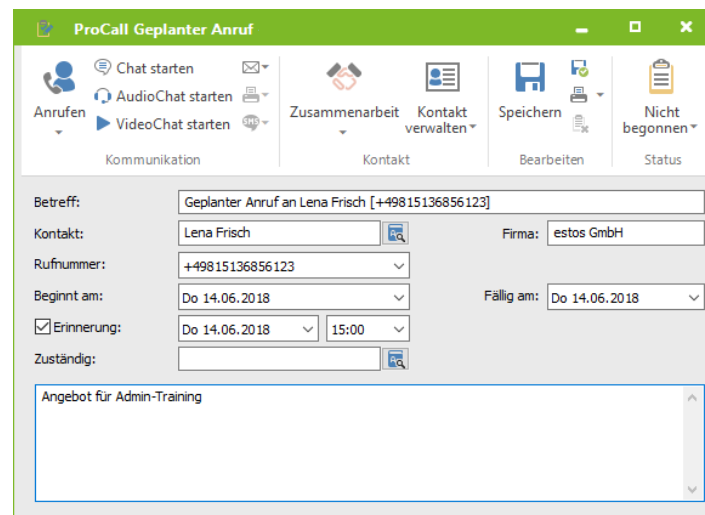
ProCall Geplanter Anruf

Anrufen
Chat starten
AudioChat starten
VideoChat starten
Kommunikation

Zusammenarbeit
Kontakt verwalten
Kontakt

Speichern
Bearbeiten

Nicht begonnen
Status

Betreff: Geplanter Anruf an Lena Frisch [+49815136856123]
Kontakt: Lena Frisch
Firma: estos GmbH
Rufnummer: +49815136856123
Beginnt am: Do 14.06.2018
Fällig am: Do 14.06.2018
Erinnerung: Do 14.06.2018 15:00
Zuständig:

Angebot für Admin-Training